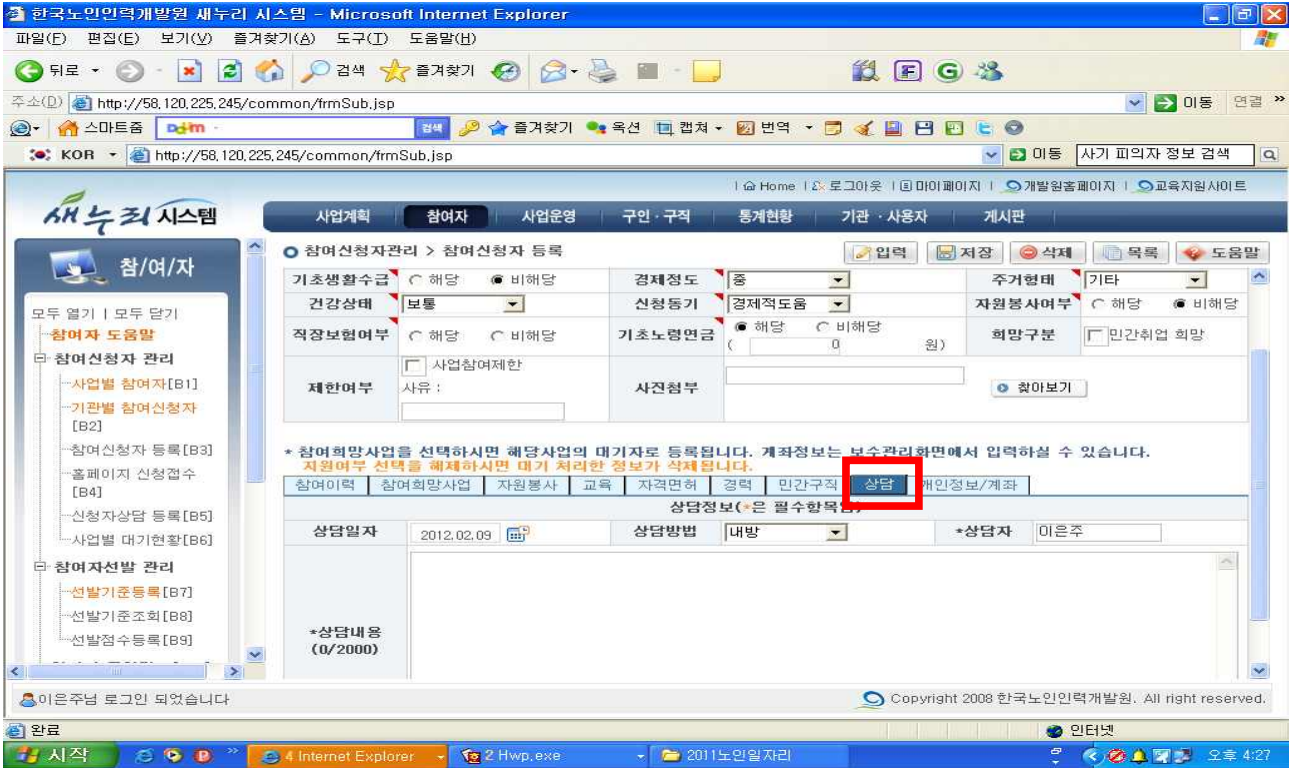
한국노인인력개발원 새누리 시스템 - Microsoft Internet Explorer

파일(F) 편집(E) 보기(V) 즐겨찾기(A) 도구(T) 도움말(H)

뒤로 · 검색 즐겨찾기

주소(D) http://58.120.225.245/common/frmSub.jsp 이동 연결 »

스마트줌 Daum 검색 즐겨찾기 옥션 캡쳐 번역

KOR http://58.120.225.245/common/frmSub.jsp 이동 사기 피의자 정보 검색

Home | 로그아웃 | 마이페이지 | 개발원홈페이지 | 교육지원사이트

새누리 시스템

사업계획 참여자 사업운영 구인·구직 통계현황 기관·사용자 게시판

참/여/자

모두 열기 | 모두 닫기
참여자 도움말
참여신청자 관리
사업별 참여자[B1]
기관별 참여신청자[B2]
참여신청자 등록[B3]
홈페이지 신청접수[B4]
신청자상담 등록[B5]
사업별 대기현황[B6]
참여자선발 관리
선발기준등록[B7]
선발기준조회[B8]
선발점수등록[B9]

참여신청자관리 > 참여신청자 등록

입력 저장 삭제 목록 도움말

| 기초생활수급 | 해당 비해당 | 경제정도 | 중 | 주거형태 | 기타 |
|---|---|---|---|---|---|
| 건강상태 | 보통 | 신청동기 | 경제적도움 | 자원봉사여부 | 해당 비해당 |
| 직장보험여부 | 해당 비해당 | 기초노령연금 | 해당 비해당 ( 0 원) | 희망구분 | 민간취업 희망 |
| 제한여부 | 사업참여제한 사유 : | 사진첨부 | 찾아보기 | | |

* 참여희망사업을 선택하시면 해당사업의 대기자로 등록됩니다. 계좌정보는 보수관리화면에서 입력하실 수 있습니다.
지원여부 선택을 해제하시면 대기 처리한 정보가 삭제됩니다.

참여이력 | 참여희망사업 | 자원봉사 | 교육 | 자격면허 | 경력 | 민간구직 | 상담 | 개인정보/계좌

상담정보(*은 필수항목임)

| 상담일자 | 2012.02.09 | 상담방법 | 내방 | *상담자 | 이은주 |
|---|---|---|---|---|---|
| *상담내용 (0/2000) | | | | | |

이은주님 로그인 되었습니다

Copyright 2008 한국노인인력개발원. All right reserved.

완료 인터넷

시작 4 Internet Explorer 2 Hwp.exe 2011노인일자리 오후 4:27